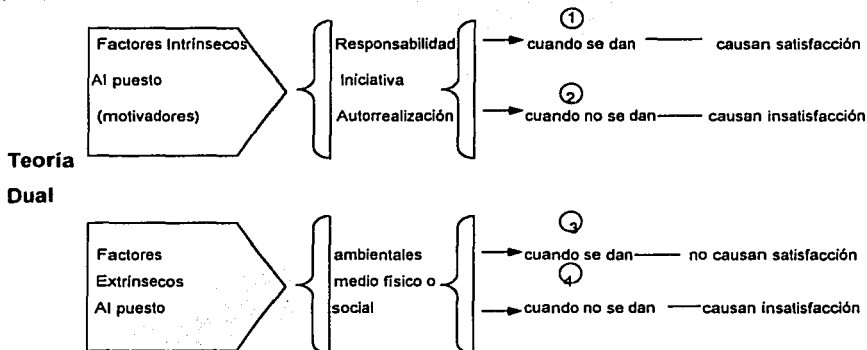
Teoría Dual

Factores Intrinsecos
Al puesto
(motivadores)

Responsabilidad
Iniciativa
Autorrealización

① cuando se dan — causan satisfacción

② cuando no se dan — causan insatisfacción

Factores
Extrínsecos
Al puesto

ambientales
medio físico o
social

③ cuando se dan — no causan satisfacción

④ cuando no se dan — causan insatisfacción